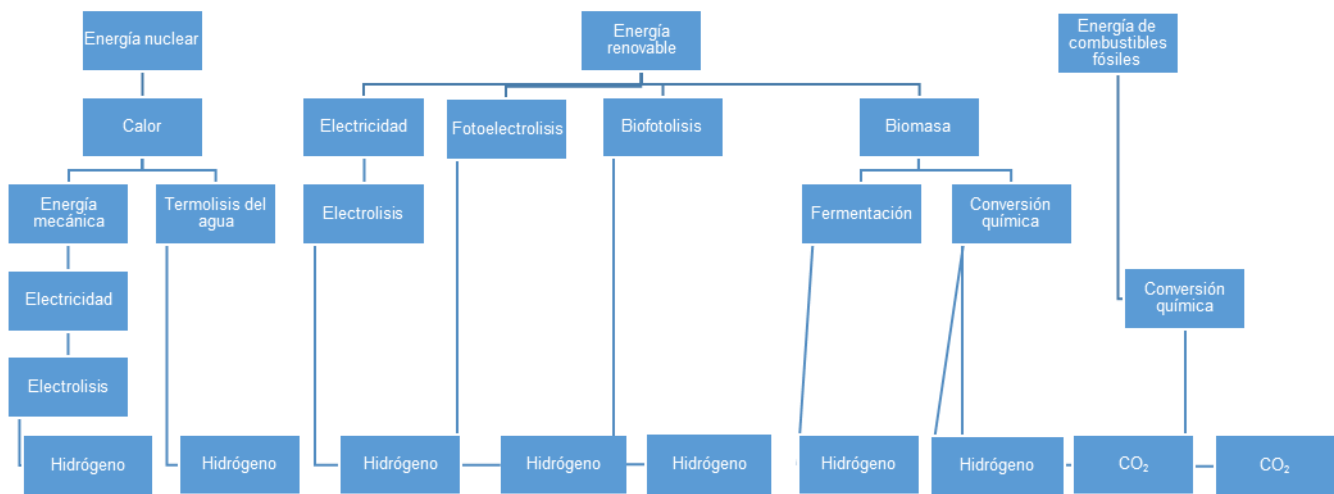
Energía nuclear

Calor

Energía mecánica

Termolisis del agua

Electricidad

Electrolisis

Hidrógeno

Hidrógeno

Energía renovable

Electricidad

Fotoelectrolisis

Biofotolisis

Biomasa

Electrolisis

Fermentación

Conversión química

Hidrógeno

Hidrógeno

Hidrógeno

Hidrógeno

Hidrógeno

Energía de combustibles fósiles

Conversión química

$CO_2$

$CO_2$